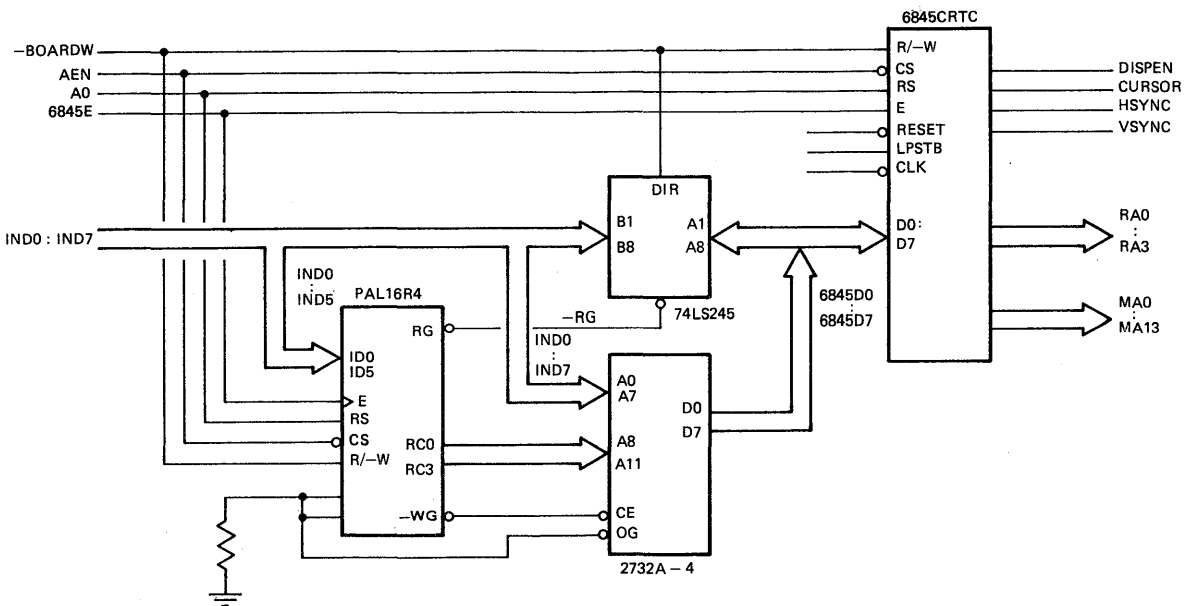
6845CRTC
−BOARDW
AEN
A0
6845E
R/−W
CS
RS
E
RESET
LPSTB
CLK
DISPEN
CURSOR
HSYNC
VSYNC
DIR
IND0 : IND7
B1
B8
A1
A8
D0
:
D7
RA0
:
RA3
MA0
:
MA13
IND0
:
IND5
PAL16R4
RG
−RG
74LS245
6845D0
:
6845D7
IND0
:
IND7
ID0
ID5
E
RS
CS
R/−W
RC0
RC3
−WG
A0
A7
A8
A11
CE
OG
D0
D7
2732A − 4